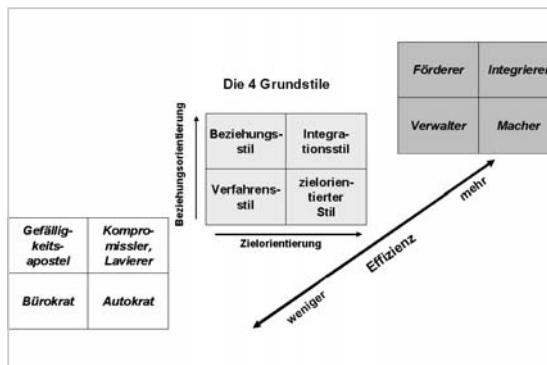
Die 4 Grundstile

Beziehungsorientierung

| Beziehungsstil | Integrationsstil |
|---|---|
| Verfahrensstil | zielorientierter Stil |

Zielorientierung

| Förderer | Integrierer |
|---|---|
| Verwalter | Macher |

| Gefälligkeitsapostel | Kompromissler, Lavierer |
|---|---|
| Bürokrat | Autokrat |

weniger

Effizienz

mehr